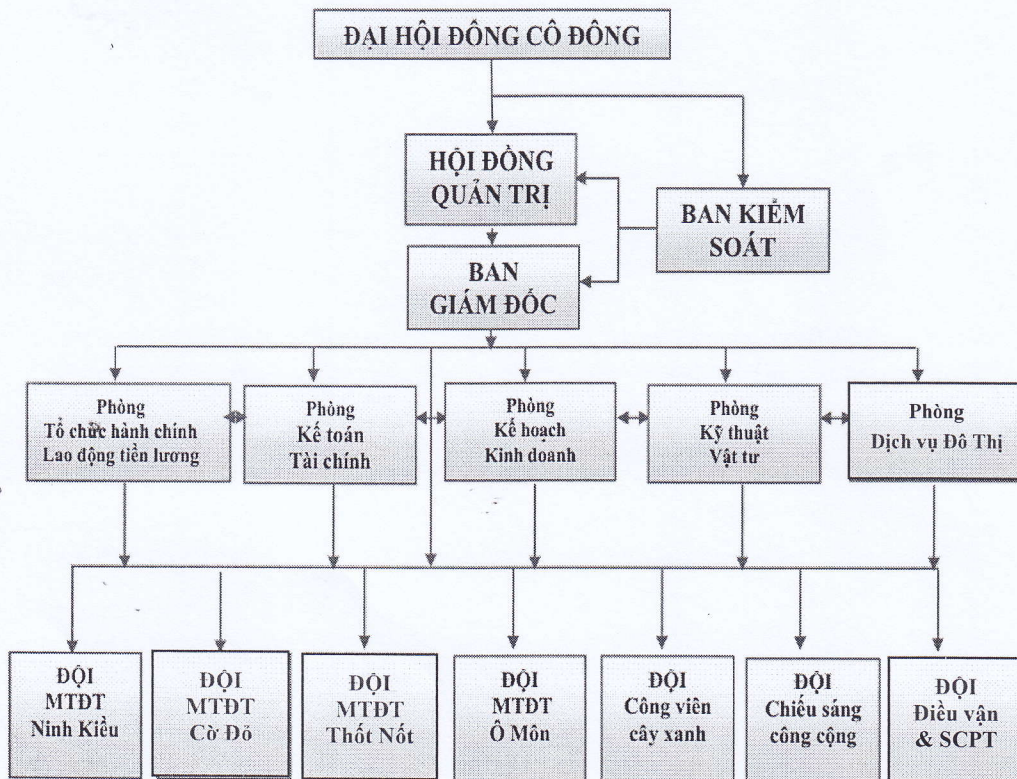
ĐẠI HỘI ĐỒNG CỔ ĐÔNG

HỘI ĐỒNG QUẢN TRỊ

BAN KIỂM SOÁT

BAN GIÁM ĐỐC

Phòng Tổ chức hành chính Lao động tiền lương

Phòng Kế toán Tài chính

Phòng Kế hoạch Kinh doanh

Phòng Kỹ thuật Vật tư

Phòng Dịch vụ Đô Thị

ĐỘI MTĐT Ninh Kiều

ĐỘI MTĐT Cờ Đỏ

ĐỘI MTĐT Thốt Nốt

ĐỘI MTĐT Ô Môn

ĐỘI Công viên cây xanh

ĐỘI Chiếu sáng công cộng

ĐỘI Điều vận & SCPT